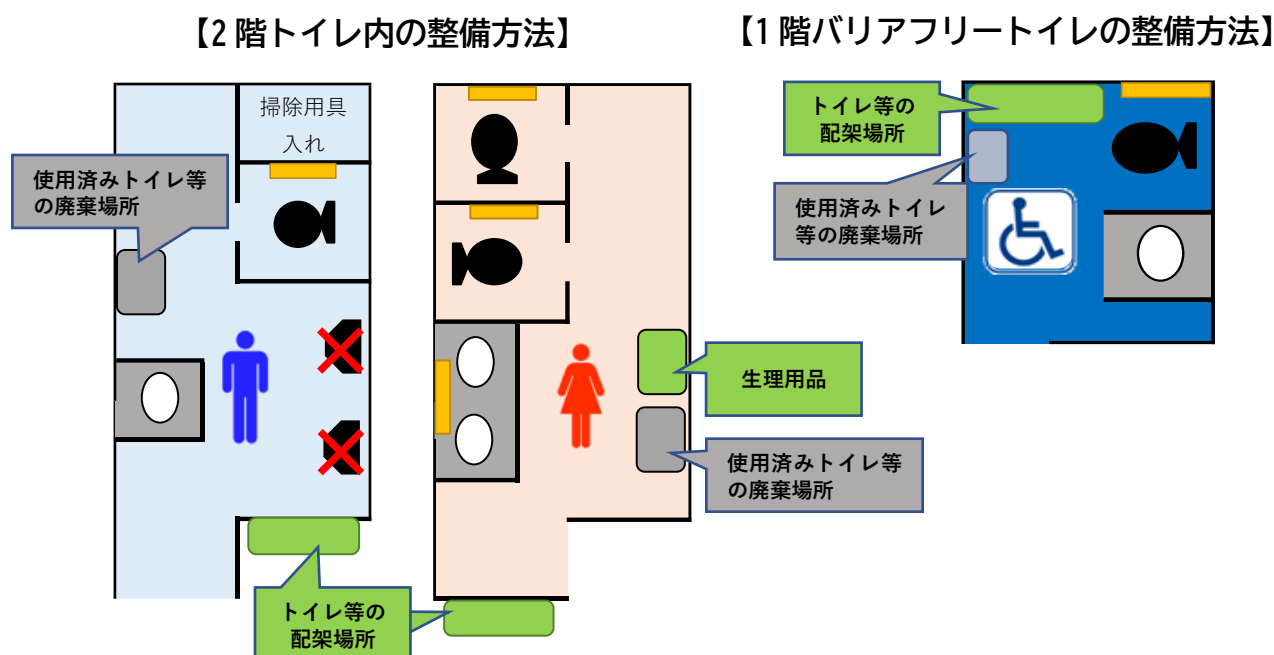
【2階トイレ内の整備方法】

【1階バリアフリートイレの整備方法】

掃除用具入れ

使用済みトイレ等の廃棄場所

生理用品

使用済みトイレ等の廃棄場所

トイレ等の配架場所

トイレ等の配架場所

使用済みトイレ等の廃棄場所